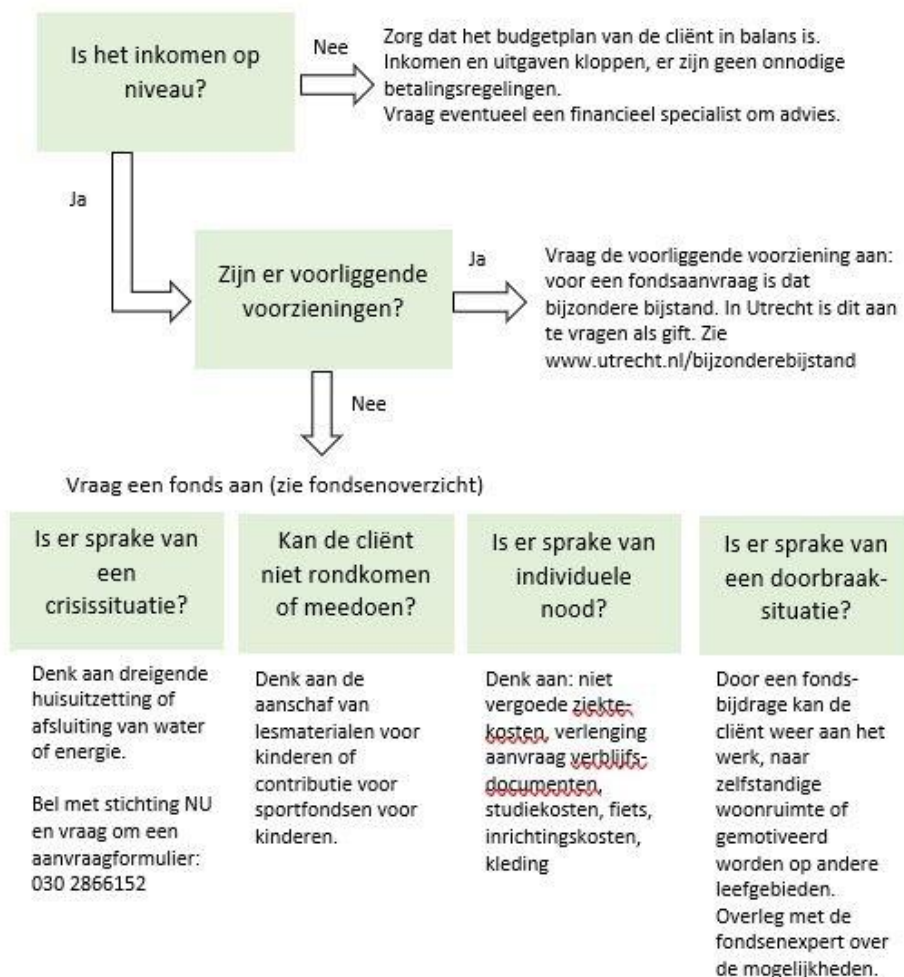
Is het inkomen op niveau?

Nee

Zorg dat het budgetplan van de cliënt in balans is. Inkomen en uitgaven kloppen, er zijn geen onnodige betalingsregelingen.
Vraag eventueel een financieel specialist om advies.

Ja

Zijn er voorliggende voorzieningen?

Ja

Vraag de voorliggende voorziening aan: voor een fondsaanvraag is dat bijzondere bijstand. In Utrecht is dit aan te vragen als gift. Zie www.utrecht.nl/bijzonderebijstand

Nee

Vraag een fonds aan (zie fondsenoverzicht)

Is er sprake van een crisissituatie?

Denk aan dreigende huisuitzetting of afsluiting van water of energie.

Bel met stichting NU en vraag om een aanvraagformulier: 030 2866152

Kan de cliënt niet rondkomen of meedoen?

Denk aan de aanschaf van lesmaterialen voor kinderen of contributie voor sportfondsen voor kinderen.

Is er sprake van individuele nood?

Denk aan: niet vergoede ziektekosten, verlenging aanvraag verblijfsdocumenten, studiekosten, fiets, inrichtingskosten, kleding

Is er sprake van een doorbraaksituatie?

Door een fondsbijdrage kan de cliënt weer aan het werk, naar zelfstandige woonruimte of gemotiveerd worden op andere leefgebieden. Overleg met de fondsenexpert over de mogelijkheden.